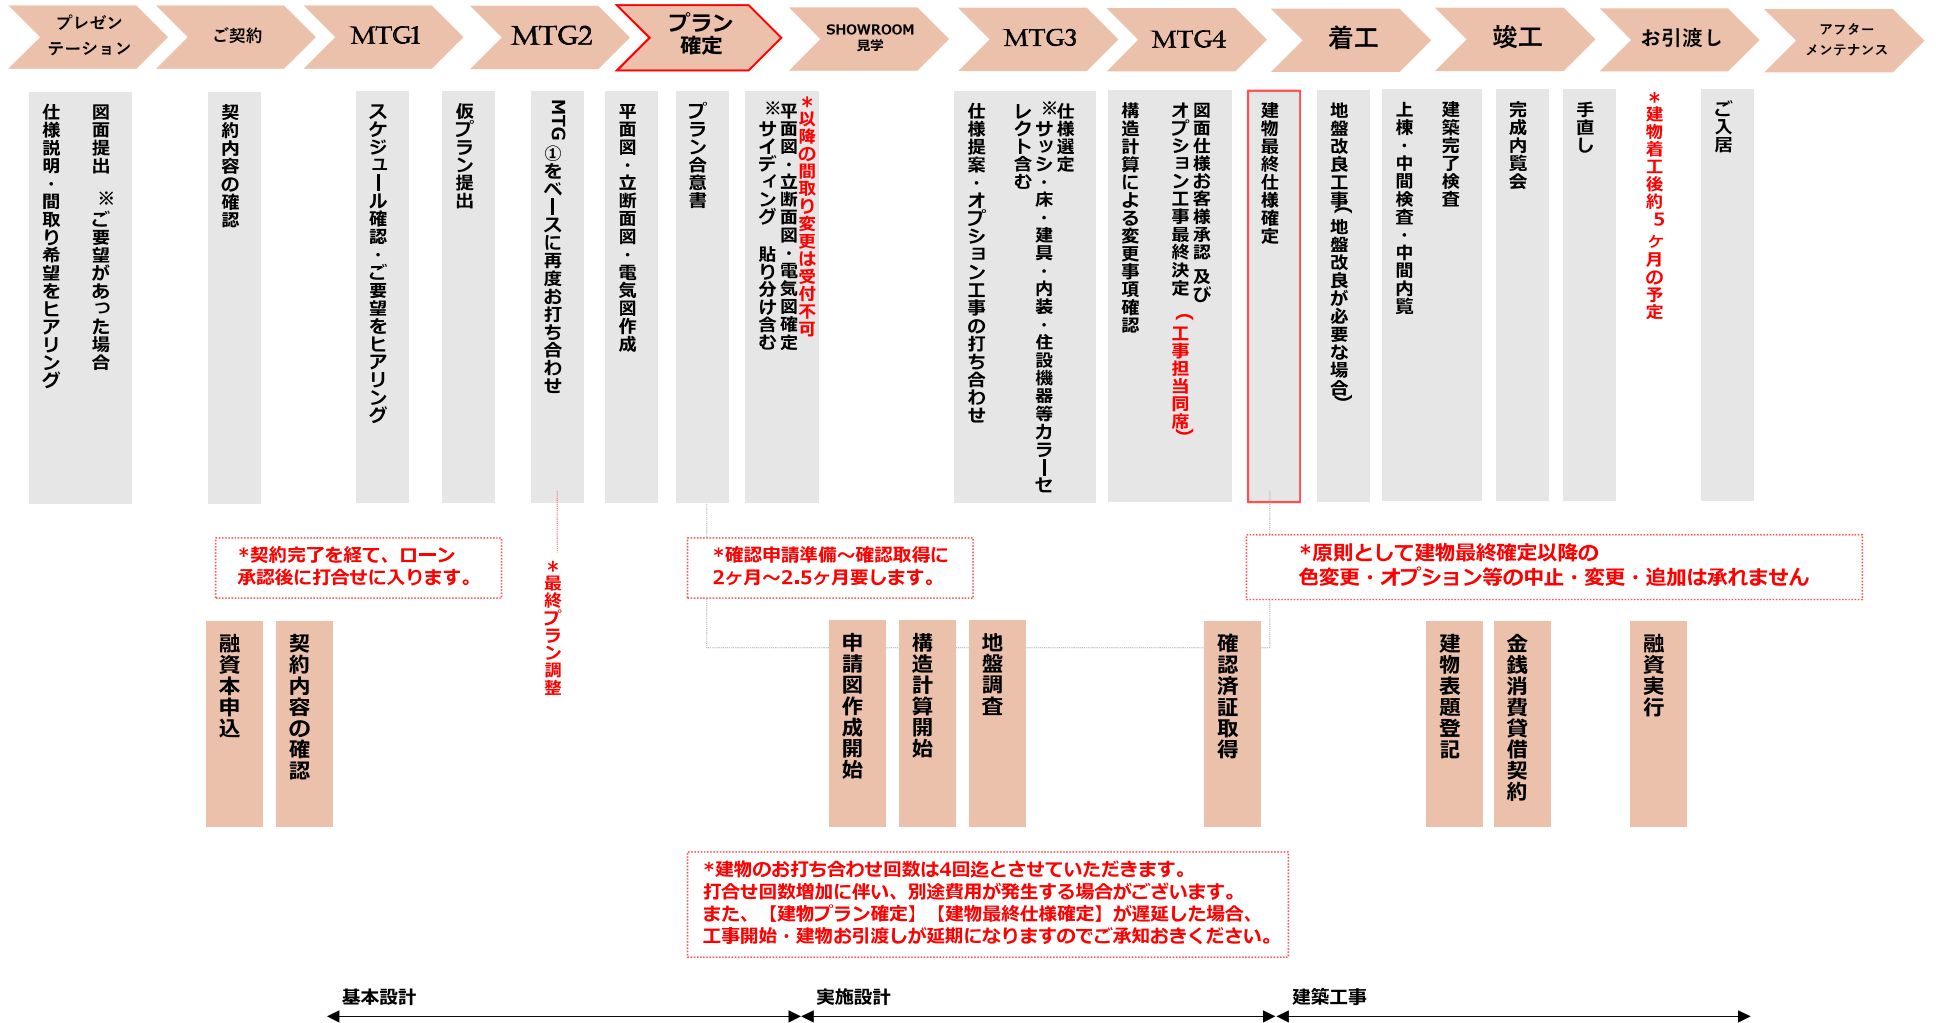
プレゼンテーション
ご契約
MTG1
MTG2
プラン確定
SHOWROOM見学
MTG3
MTG4
着工
竣工
お引渡し
アフターメンテナンス

図面提出　※ご要望があった場合
仕様説明・間取り希望をヒアリング
契約内容の確認
スケジュール確認・ご要望をヒアリング
仮プラン提出
MTG①をベースに再度お打ち合わせ
平面図・立断面図・電気図作成
プラン合意書
＊以降の間取り変更は受付不可
※平面図・立断面図・電気図確定
サイディング 貼り分け含む
※仕様選定
サッシ・床・建具・内装・住設機器等カラーセレクト含む
仕様提案・オプション工事の打ち合わせ
図面仕様お客様承認 及び
オプション工事最終決定 （工事担当同席）
構造計算による変更事項確認
建物最終仕様確定
地盤改良工事（地盤改良が必要な場合）
建築完了検査
上棟・中間検査・中間内覧
完成内覧会
手直し
＊建物着工後約５ヶ月の予定
ご入居

＊契約完了を経て、ローン承認後に打合せに入ります。
＊最終プラン調整
＊確認申請準備～確認取得に2ヶ月～2.5ヶ月要します。
＊原則として建物最終確定以降の色変更・オプション等の中止・変更・追加は承れません

融資本申込
契約内容の確認
申請図作成開始
構造計算開始
地盤調査
確認済証取得
建物表題登記
金銭消費貸借契約
融資実行

＊建物のお打ち合わせ回数は4回迄とさせていただきます。
打合せ回数増加に伴い、別途費用が発生する場合がございます。
また、【建物プラン確定】【建物最終仕様確定】が遅延した場合、
工事開始・建物お引渡しが延期になりますのでご承知おきください。

基本設計
実施設計
建築工事